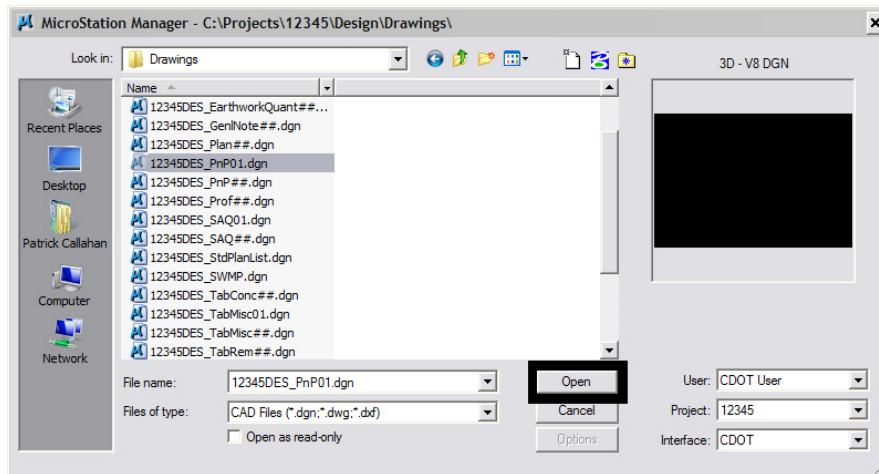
MicroStation Manager - C:\Projects\12345\Design\Drawings\

Look in: Drawings

3D - V8 DGN

Recent Places

Desktop

Patrick Callahan

Computer

Network

Name

12345DES_EarthworkQuant##...
12345DES_GenlNote##.dgn
12345DES_Plan##.dgn
12345DES_PnP01.dgn
12345DES_PnP##.dgn
12345DES_Prof##.dgn
12345DES_SAQ01.dgn
12345DES_SAQ##.dgn
12345DES_StdPlanList.dgn
12345DES_SWMP.dgn
12345DES_TabConc##.dgn
12345DES_TabMisc01.dgn
12345DES_TabMisc##.dgn
12345DES_TabRem##.dgn

File name: 12345DES_PnP01.dgn

Files of type: CAD Files (*.dgn;*.dwg;*.dxf)

Open as read-only

Open

Cancel

Options

User: CDOT User

Project: 12345

Interface: CDOT